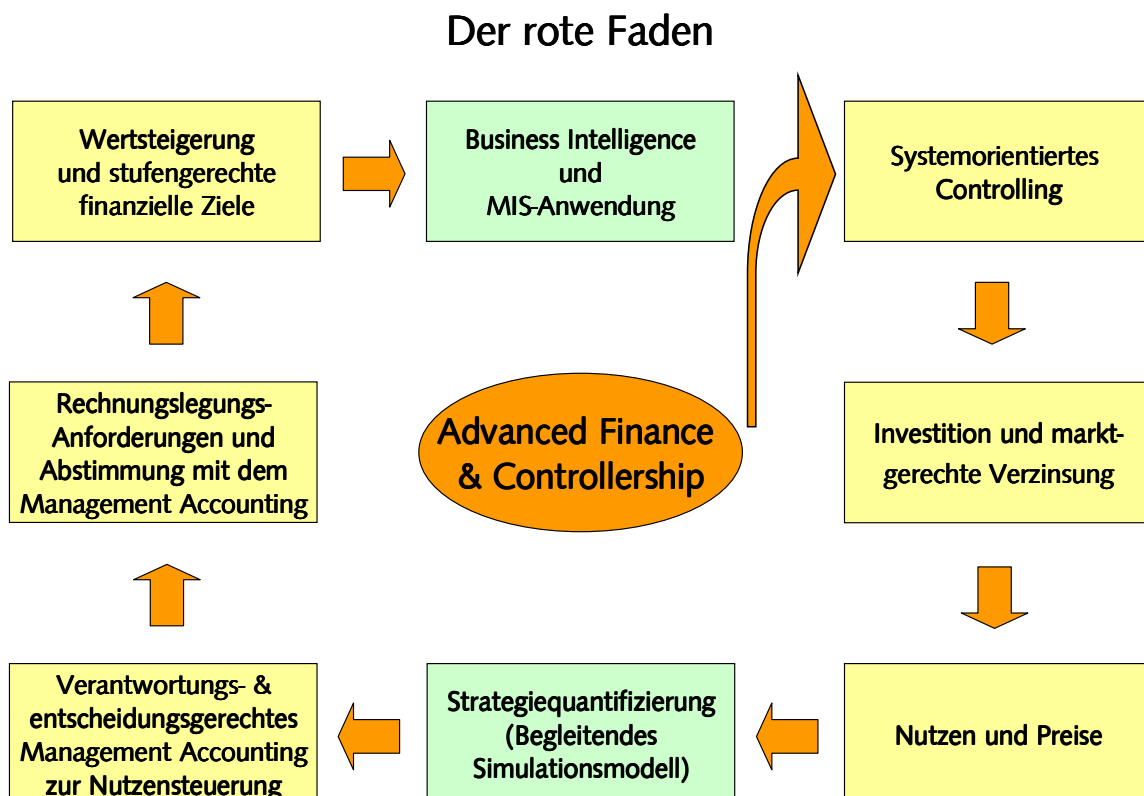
Der rote Faden

Wertsteigerung und stufengerechte finanzielle Ziele

Business Intelligence und MIS-Anwendung

Systemorientiertes Controlling

Rechnungslegungs-Anforderungen und Abstimmung mit dem Management Accounting

Advanced Finance & Controllership

Investition und marktgerechte Verzinsung

Verantwortungs- & entscheidungsgerechtes Management Accounting zur Nutzensteuerung

Strategiequantifizierung (Begleitendes Simulationsmodell)

Nutzen und Preise